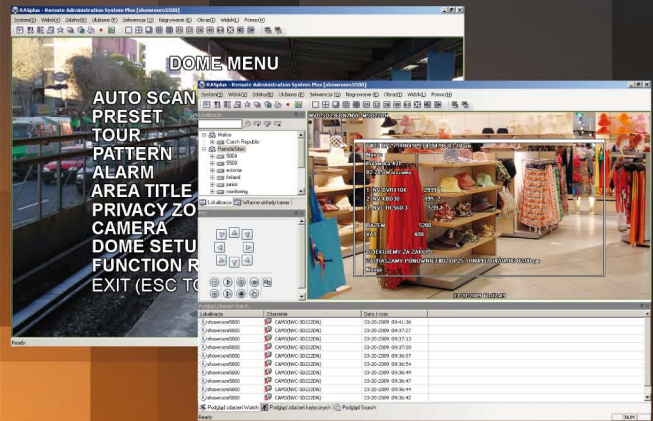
RASplus - Remote Administration System Plus [showroom5500]
System(S) Widok(V) Zdalny(R) Ulubione(F) Selewencja(Q) Nagrywanie(R) Obraz(I) Widok(L) Pomoc(H)

DOME MENU

AUTO SCAN
PRESET
TOUR
PATTERN
ALARM
AREA TITLE
PRIVACY ZO
CAMERA
DOME SETU
FUNCTION R
EXIT (ESC TO

Ready

RASplus - Remote Administration System Plus [showroom5500]
System(S) Widok(V) Zdalny(R) Ulubione(F) Selewencja(Q) Nagrywanie(R) Obraz(I) Widok(L) Pomoc(H)

Lokalizacja
Makro
Czech Republic
5004
5500
estonia
finland
junior
monitoring
Lokalizacja
Własne układy kamer

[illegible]

03-20-2009 09:46:47

| Lokalizacja | Zdarzenie | Data / czas |
|---|---|---|
| showroom5500 | CAM3(NVC-SD22DN) | 03-20-2009 09:41:36 |
| showroom5500 | CAM3(NVC-SD22DN) | 03-20-2009 09:37:27 |
| showroom5500 | CAM3(NVC-SD22DN) | 03-20-2009 09:37:13 |
| showroom5500 | CAM3(NVC-SD22DN) | 03-20-2009 09:37:03 |
| showroom5500 | CAM3(NVC-SD22DN) | 03-20-2009 09:36:57 |
| showroom5500 | CAM3(NVC-SD22DN) | 03-20-2009 09:36:54 |
| showroom5500 | CAM3(NVC-SD22DN) | 03-20-2009 09:36:49 |
| showroom5500 | CAM3(NVC-SD22DN) | 03-20-2009 09:36:47 |
| showroom5500 | CAM3(NVC-SD22DN) | 03-20-2009 09:36:44 |
| showroom5500 | CAM3(NVC-SD22DN) | 03-20-2009 09:36:42 |

Podgląd zdarzeń Watch | Podgląd zdarzeń krytycznych | Podgląd Search

Ready